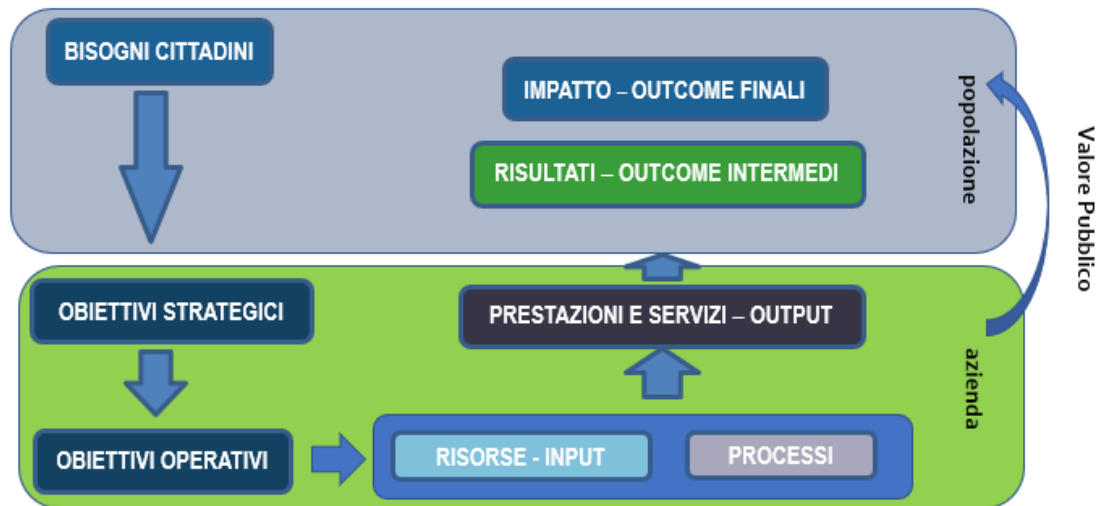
BISOGNI CITTADINI

IMPATTO – OUTCOME FINALI

RISULTATI – OUTCOME INTERMEDI

popolazione

Valore Pubblico

OBIETTIVI STRATEGICI

PRESTAZIONI E SERVIZI – OUTPUT

azienda

OBIETTIVI OPERATIVI

RISORSE - INPUT

PROCESSI